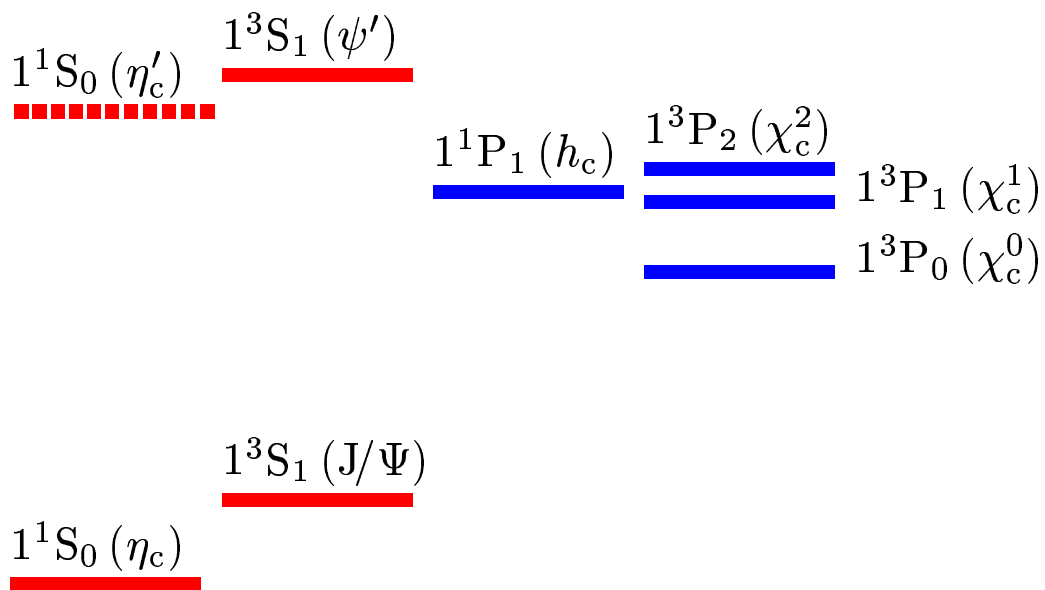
$1^3\mathrm{S}_1\,(\psi')$

$1^1\mathrm{S}_0\,(\eta_c')$

$1^1\mathrm{P}_1\,(h_c)$

$1^3\mathrm{P}_2\,(\chi_c^2)$

$1^3\mathrm{P}_1\,(\chi_c^1)$

$1^3\mathrm{P}_0\,(\chi_c^0)$

$1^3\mathrm{S}_1\,(\mathrm{J}/\Psi)$

$1^1\mathrm{S}_0\,(\eta_c)$